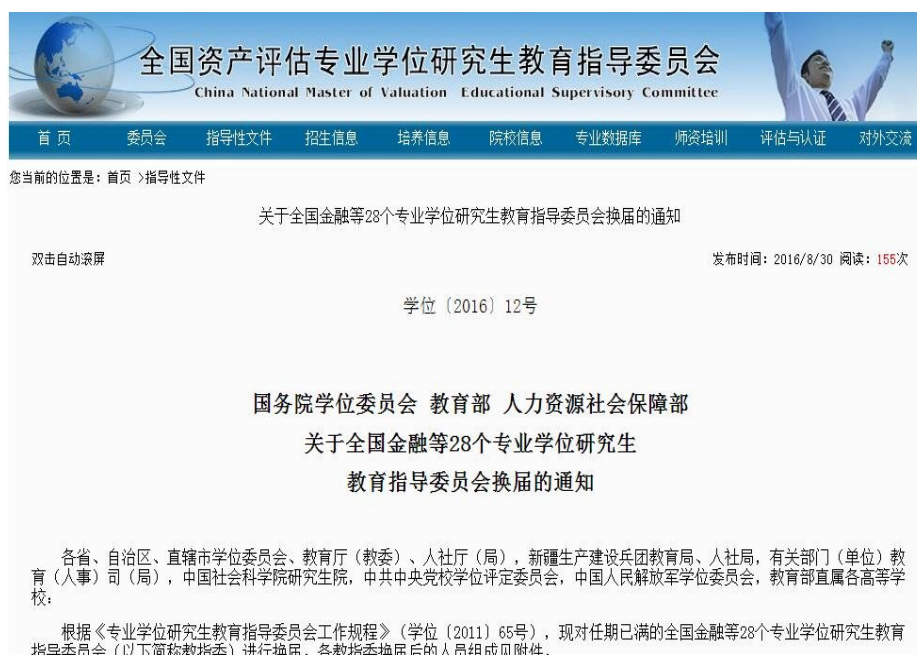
全国资产评估专业学位研究生教育指导委员会
China National Master of Valuation Educational Supervisory Committee

首页 委员会 指导性文件 招生信息 培养信息 院校信息 专业数据库 师资培训 评估与认证 对外交流

您当前的位置是：首页 >指导性文件

关于全国金融等28个专业学位研究生教育指导委员会换届的通知

双击自动滚屏

发布时间：2016/8/30 阅读：155次

学位〔2016〕12号

国务院学位委员会 教育部 人力资源社会保障部
关于全国金融等28个专业学位研究生
教育指导委员会换届的通知

各省、自治区、直辖市学位委员会、教育厅（教委）、人社厅（局），新疆生产建设兵团教育局、人社局，有关部门（单位）教育（人事）司（局），中国社会科学院研究生院，中共中央党校学位评定委员会，中国人民解放军学位委员会，教育部直属各高等学校：

根据《专业学位研究生教育指导委员会工作规程》（学位〔2011〕65号），现对任期已满的全国金融等28个专业学位研究生教育指导委员会（以下简称教指委）进行换届，各教指委换届后的人员组成见附件。